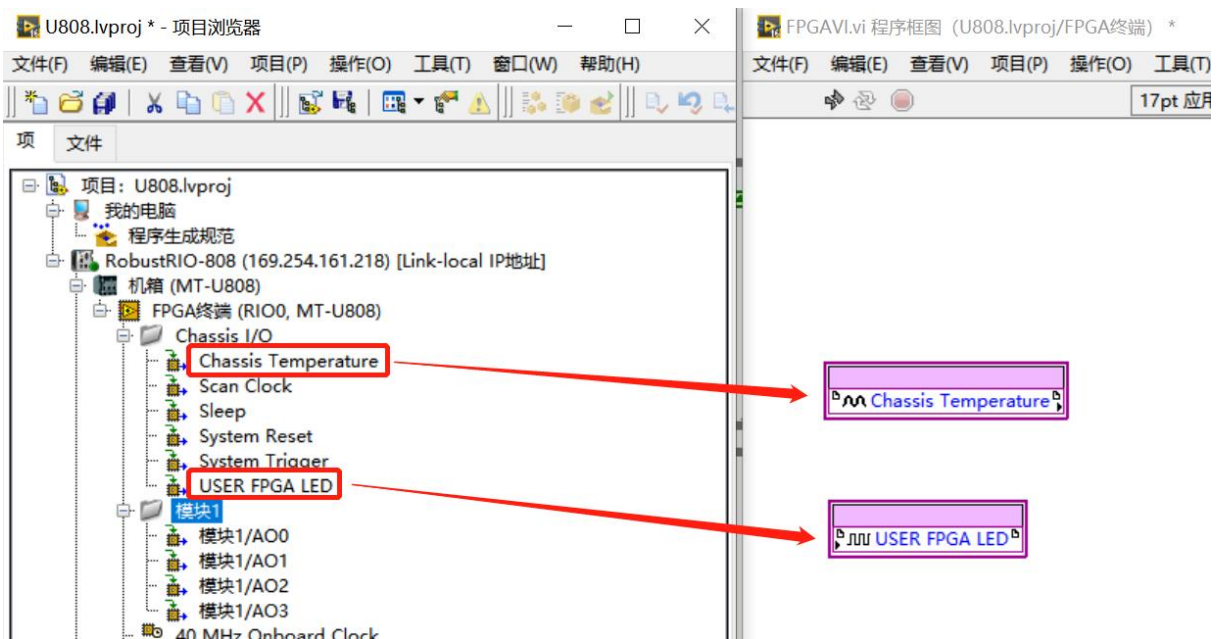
U808.lvproj * - 项目浏览器

文件(F) 编辑(E) 查看(V) 项目(P) 操作(O) 工具(T) 窗口(W) 帮助(H)

项 文件

项目：U808.lvproj
我的电脑
程序生成规范
RobustRIO-808 (169.254.161.218) [Link-local IP地址]
机箱 (MT-U808)
FPGA终端 (RIO0, MT-U808)
Chassis I/O
Chassis Temperature
Scan Clock
Sleep
System Reset
System Trigger
USER FPGA LED
模块1
模块1/AO0
模块1/AO1
模块1/AO2
模块1/AO3
40 MHz Onboard Clock

FPGAVI.vi 程序框图 (U808.lvproj/FPGA终端) *

文件(F) 编辑(E) 查看(V) 项目(P) 操作(O) 工具(T)

17pt 应用

Chassis Temperature

USER FPGA LED